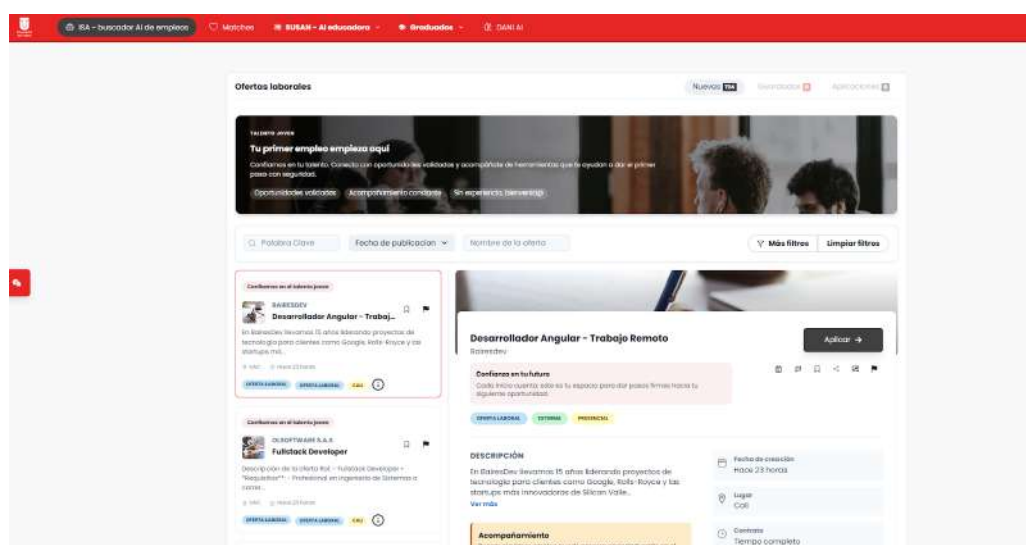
ISA - buscador AI de empleos Matches SUSAN - AI educadora Graduados DANI AI

Ofertas laborales

Nuevas 734 Guardados Aplicaciones

TALENTO JOVEN

Tu primer empleo empieza aquí

Confiamos en tu talento. Conecta con oportunidades validadas y acompáñate de herramientas que te ayudan a dar el primer paso con seguridad.

Oportunidades validadas Acompañamiento constante Sin experiencia, bienvenido

Palabra Clave Fecha de publicación Nombre de la oferta Más filtros Limpiar filtros

Confiamos en el talento joven

BAIRESDEV

Desarrollador Angular - Trabaj...

En BairesDev llevamos 15 años liderando proyectos de tecnología para clientes como Google, Rolls-Royce y las startups más...

Cali Hace 23 horas

OFERTA LABORAL OFERTA LABORAL CALI

Confiamos en el talento joven

OLSOFTWARE S.A.S

Fullstack Developer

Descripción de la oferta Rol: - Fullstack Developer - "Requisitos"* - Profesional en Ingeniería de Sistemas o carrer...

Cali Hace 23 horas

OFERTA LABORAL OFERTA LABORAL CALI

Desarrollador Angular - Trabajo Remoto

Bairesdev

Aplicar

Confianza en tu futuro

Cada inicio cuenta: este es tu espacio para dar pasos firmes hacia tu siguiente oportunidad.

OFERTA LABORAL EXTERNA PRESENCIAL

DESCRIPCIÓN

En BairesDev llevamos 15 años liderando proyectos de tecnología para clientes como Google, Rolls-Royce y las startups más innovadoras de Silicon Valle...

Ver más

Acompañamiento

Fecha de creación
Hace 23 horas

Lugar
Cali

Contrato
Tiempo completo